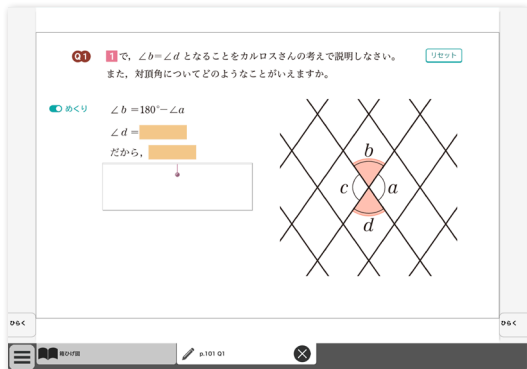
Q1 1で，$\angle b = \angle d$ となることをカルロスさんの考えで説明しなさい。 リセット

また，対頂角についてどのようなことがいえますか。

めくり

$\angle b = 180^\circ - \angle a$

$\angle d =$

だから，

$b$

$c$

$a$

$d$

ひらく

ひらく

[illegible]

p.101 Q1